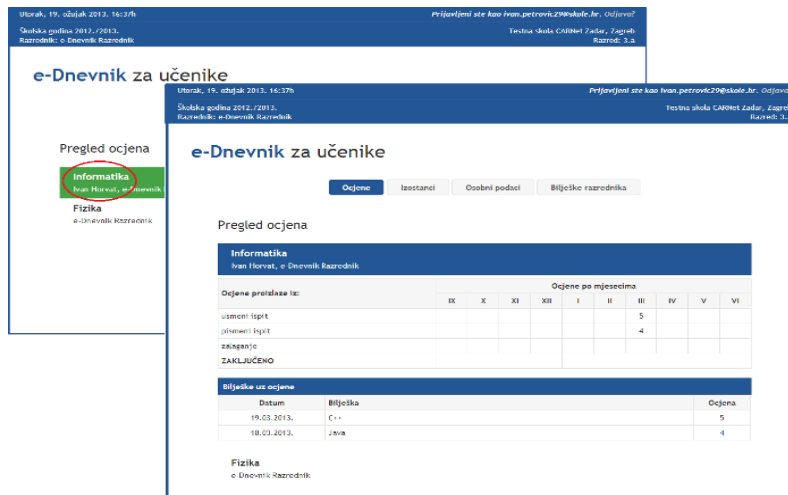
Utorak, 19. ožujak 2013. 16:37h
Prijavljeni ste kao ivan.petrovic29@skole.hr. Odjava?

Školska godina 2012./2013.
Razrednik: e Dnevnik Razrednik
Testna škola CARNet Zadar, Zagreb
Razred: 3.a

e-Dnevnik za učenike

Pregled ocjena

Informatika
Ivan Horvat, e Dnevnik

Fizika
e Dnevnik Razrednik

Utorak, 19. ožujak 2013. 16:37h
Prijavljeni ste kao ivan.petrovic29@skole.hr. Odjava

Školska godina 2012./2013.
Razrednik: e Dnevnik Razrednik
Testna škola CARNet Zadar, Zagreb
Razred: 3.

e-Dnevnik za učenike

Ocjene
Izostanci
Osobni podaci
Bilješke razrednika

Pregled ocjena

Informatika
Ivan Horvat, e Dnevnik Razrednik

| Ocjene proizlaze iz: | IX | X | XI | XII | I | II | III | IV | V | VI |
|---|---|---|---|---|---|---|---|---|---|---|
| | Ocjene po mjesecima | | | | | | | | | |
| usmeni ispit | | | | | | | 5 | | | |
| pismeni ispit | | | | | | | 4 | | | |
| zalaganje | | | | | | | | | | |
| ZAKLJUČENO | | | | | | | | | | |

Bilješke uz ocjene

| Datum | Bilješka | Ocjena |
|---|---|---|
| 19.03.2013. | C++ | 5 |
| 18.03.2013. | Java | 4 |

Fizika
e Dnevnik Razrednik